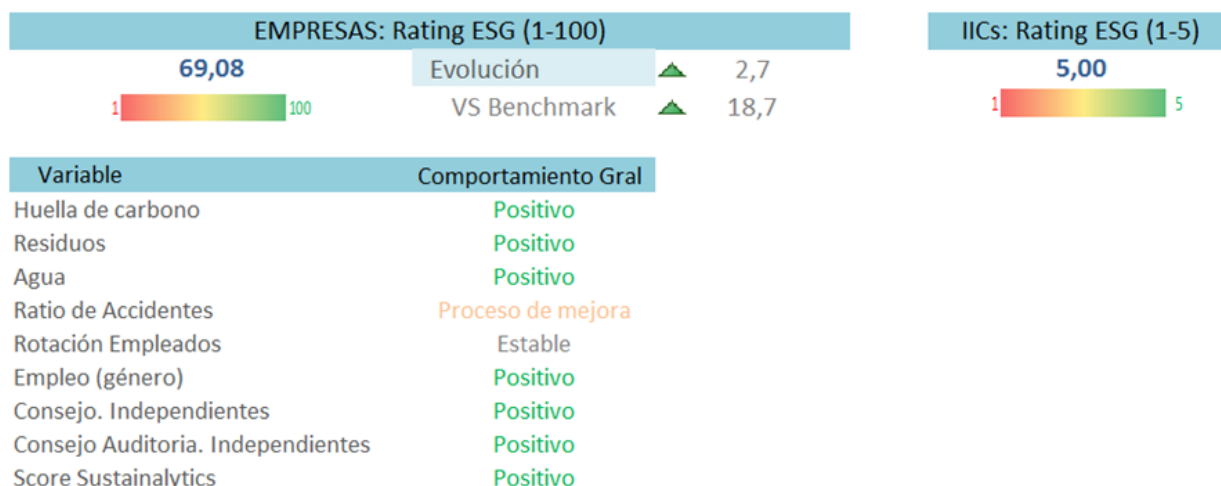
EMPRESAS: Rating ESG (1-100)

69,08

1 100

Evolución 2,7

VS Benchmark 18,7

IICs: Rating ESG (1-5)

5,00

1 5

| Variable | Comportamiento Gral |
|---|---|
| Huella de carbono | Positivo |
| Residuos | Positivo |
| Agua | Positivo |
| Ratio de Accidentes | Proceso de mejora |
| Rotación Empleados | Estable |
| Empleo (género) | Positivo |
| Consejo. Independientes | Positivo |
| Consejo Auditoria. Independientes | Positivo |
| Score Sustainalytics | Positivo |